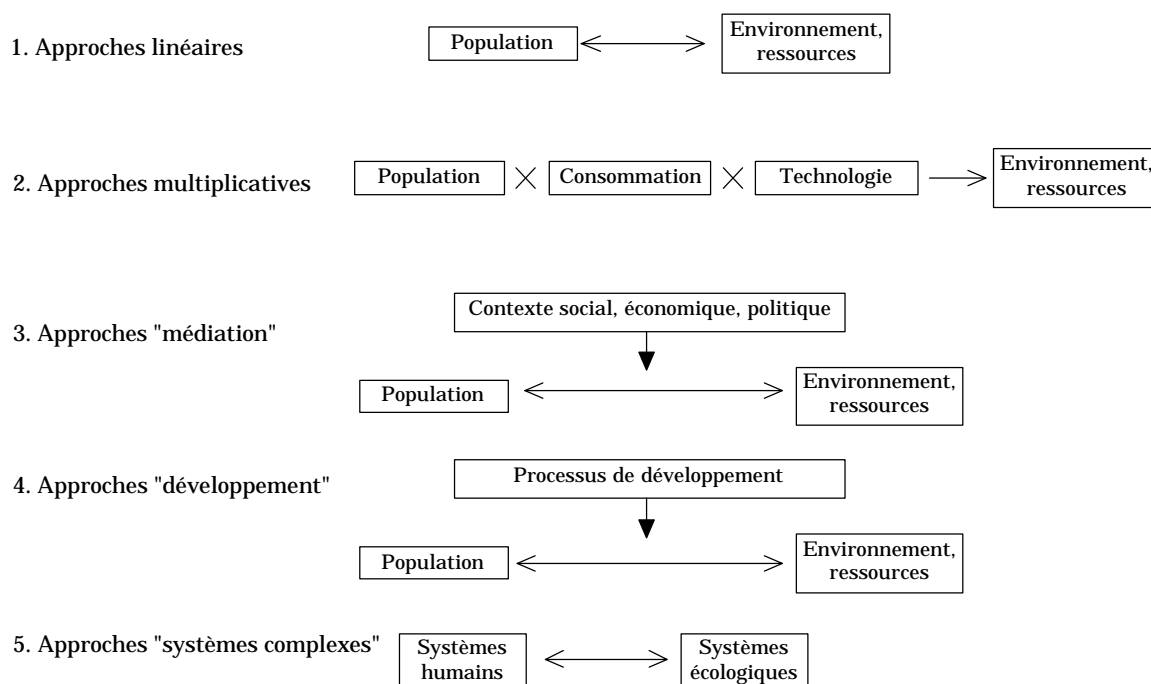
1. Approches linéaires

Population

Environnement, ressources

2. Approches multiplicatives

Population $\times$ Consommation $\times$ Technologie

Environnement, ressources

3. Approches "médiation"

Contexte social, économique, politique

Population

Environnement, ressources

4. Approches "développement"

Processus de développement

Population

Environnement, ressources

5. Approches "systèmes complexes"

Systèmes humains

Systèmes écologiques